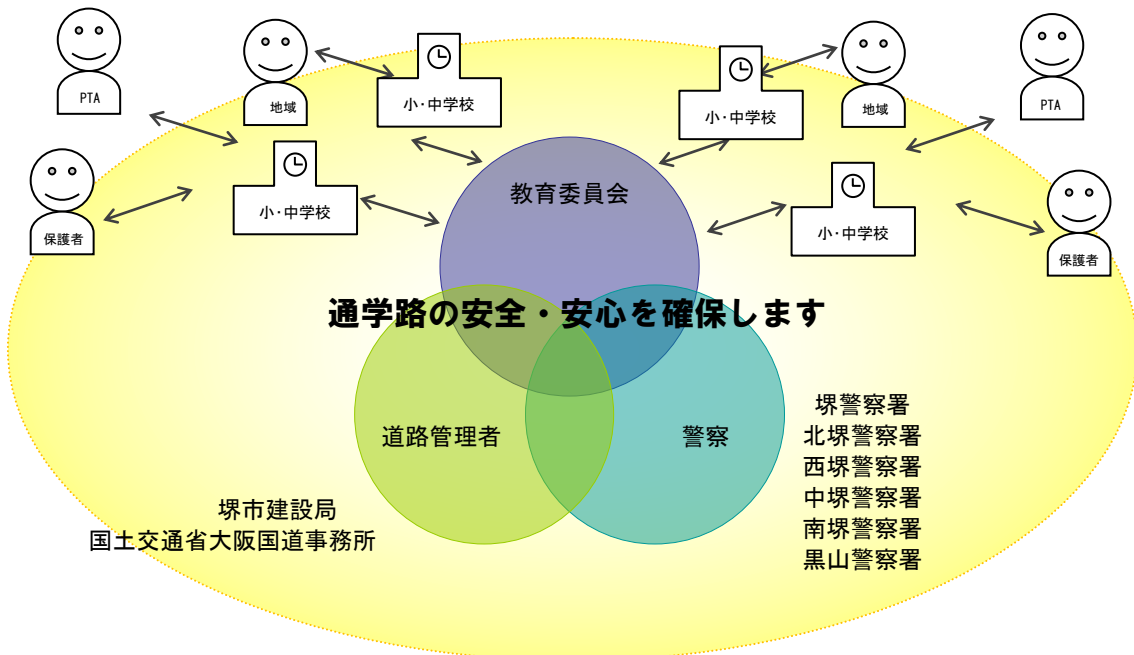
PTA

地域

小・中学校

小・中学校

地域

PTA

保護者

小・中学校

小・中学校

保護者

教育委員会

通学路の安全・安心を確保します

道路管理者

警察

堺警察署
北堺警察署
西堺警察署
中堺警察署
南堺警察署
黒山警察署

堺市建設局
国土交通省大阪国道事務所